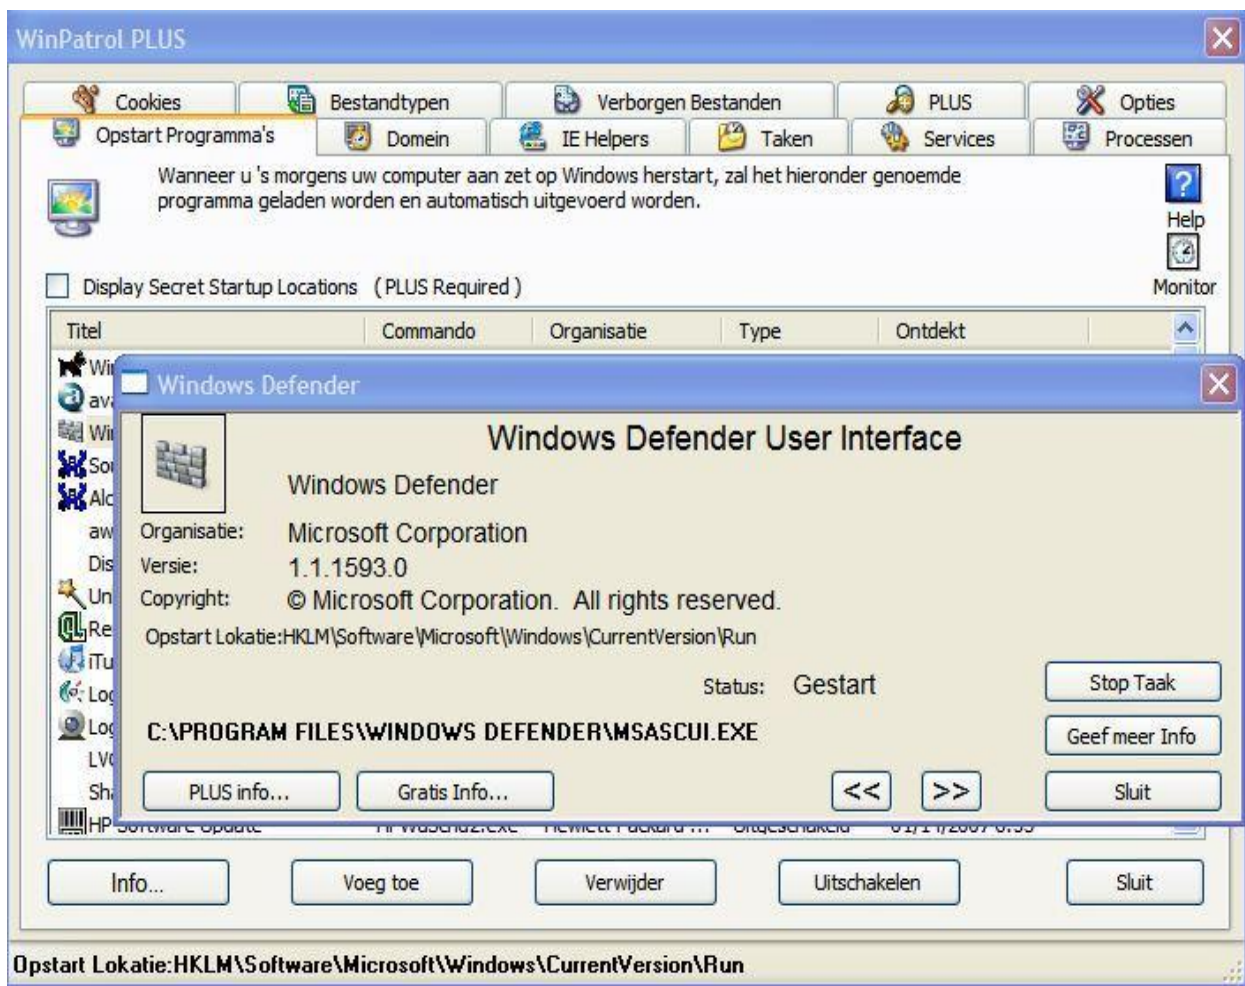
WinPatrol PLUS

Cookies | Bestandtypen | Verborgen Bestanden | PLUS | Opties
Opstart Programma's | Domein | IE Helpers | Taken | Services | Processen

Wanneer u 's morgens uw computer aan zet op Windows herstart, zal het hieronder genoemde programma geladen worden en automatisch uitgevoerd worden.

Help
Monitor

Display Secret Startup Locations (PLUS Required)

| Titel | Commando | Organisatie | Type | Ontdekt |
|---|---|---|---|---|
| Wi | | | | |
| av | | | | |
| Wi | | | | |
| So | | | | |
| Alc | | | | |
| aw | | | | |
| Dis | | | | |
| Un | | | | |
| Re | | | | |
| iTu | | | | |
| Log | | | | |
| Log | | | | |
| LV | | | | |
| Sh | | | | |
| HP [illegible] | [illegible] | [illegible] | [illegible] | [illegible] |

Windows Defender

Windows Defender User Interface
Windows Defender
Organisatie: Microsoft Corporation
Versie: 1.1.1593.0
Copyright: © Microsoft Corporation. All rights reserved.
Opstart Lokatie:HKLM\Software\Microsoft\Windows\CurrentVersion\Run
Status: Gestart
Stop Taak
C:\PROGRAM FILES\WINDOWS DEFENDER\MSASCUI.EXE
Geef meer Info
PLUS info... Gratis Info... << >> Sluit

Info... Voeg toe Verwijder Uitschakelen Sluit

Opstart Lokatie:HKLM\Software\Microsoft\Windows\CurrentVersion\Run